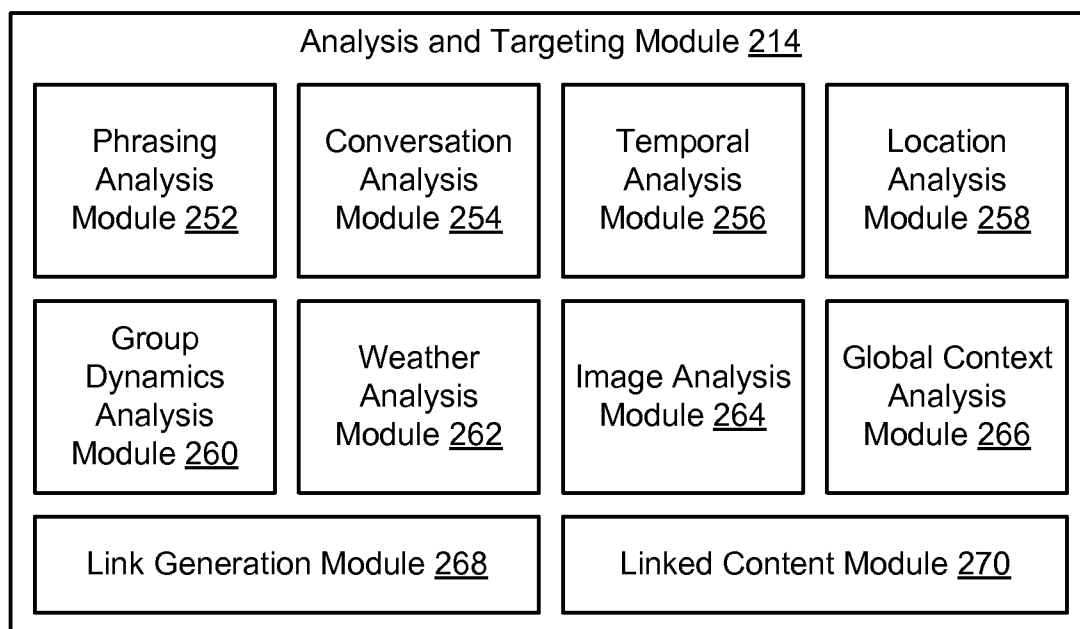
Analysis and Targeting Module 214

Phrasing Analysis Module 252

Conversation Analysis Module 254

Temporal Analysis Module 256

Location Analysis Module 258

Group Dynamics Analysis Module 260

Weather Analysis Module 262

Image Analysis Module 264

Global Context Analysis Module 266

Link Generation Module 268

Linked Content Module 270